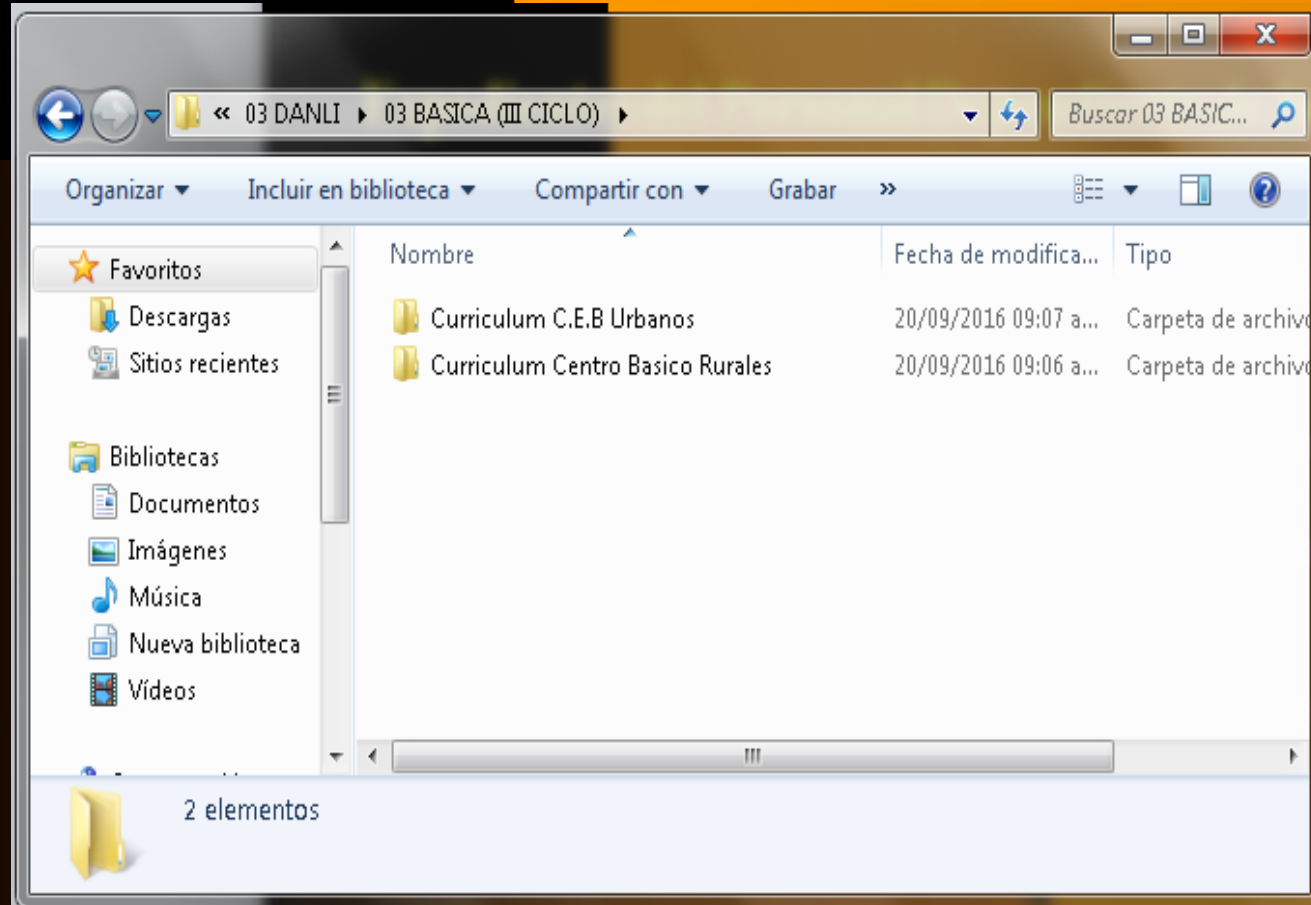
« 03 DANLI ▸ 03 BASICA (III CICLO) ▸

Buscar 03 BASIC...

Organizar ▾ Incluir en biblioteca ▾ Compartir con ▾ Grabar »

Favoritos
Descargas
Sitios recientes

Bibliotecas
Documentos
Imágenes
Música
Nueva biblioteca
Vídeos

| Nombre | Fecha de modifica... | Tipo |
|---|---|---|
| Curriculum C.E.B Urbanos | 20/09/2016 09:07 a... | Carpeta de archivo |
| Curriculum Centro Basico Rurales | 20/09/2016 09:06 a... | Carpeta de archivo |

2 elementos